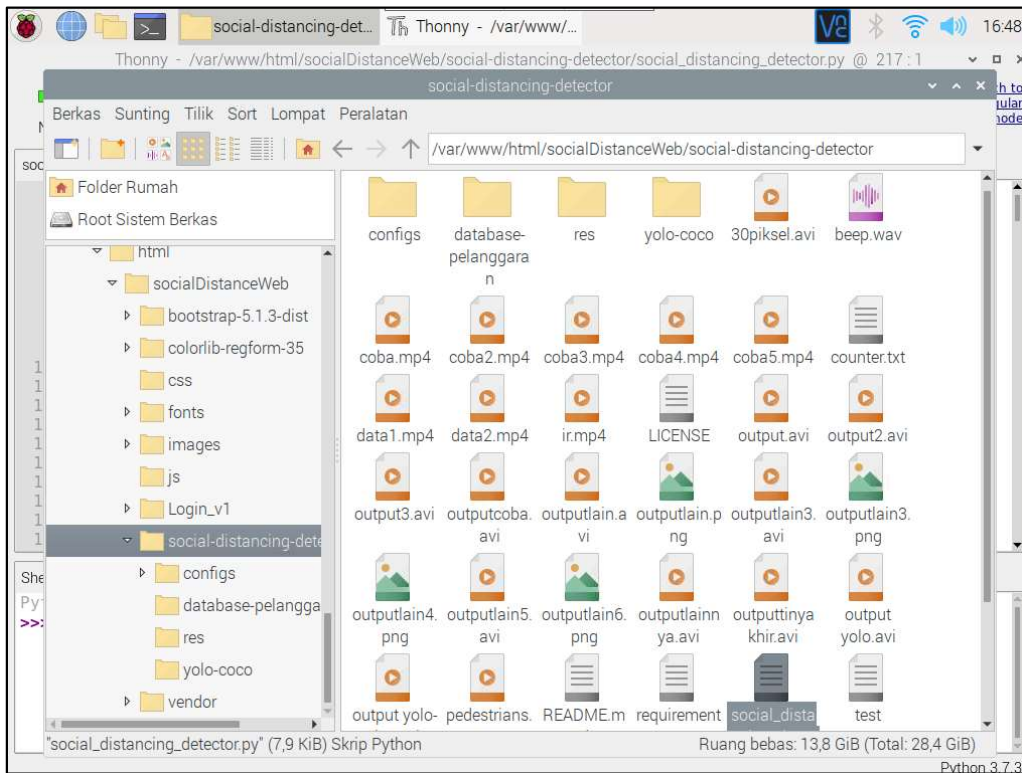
social-distancing-det... Thonny - /var/www/... 16:48

Thonny - /var/www/html/socialDistanceWeb/social-distancing-detector/social_distancing_detector.py @ 217 : 1

social-distancing-detector

Berkas Sunting Tilik Sort Lompat Peralatan

/var/www/html/socialDistanceWeb/social-distancing-detector

Folder Rumah
Root Sistem Berkas
html
socialDistanceWeb
bootstrap-5.1.3-dist
colorlib-regform-35
css
fonts
images
js
Login_v1
social-distancing-dete
configs
database-pelangga
res
yolo-coco
vendor

configs
database-pelanggaran
res
yolo-coco
30piksel.avi
beep.wav
coba.mp4
coba2.mp4
coba3.mp4
coba4.mp4
coba5.mp4
counter.txt
data1.mp4
data2.mp4
ir.mp4
LICENSE
output.avi
output2.avi
output3.avi
outputcoba.avi
outputlain.avi
outputlain.png
outputlain3.avi
outputlain3.png
outputlain4.png
outputlain5.avi
outputlain6.png
outputlainnya.avi
outputtinyakhir.avi
output yolo.avi
output yolo-
pedestrians.
README.m
requirement
social_dista
test

"social_distancing_detector.py" (7,9 KiB) Skrip Python
Ruang bebas: 13,8 GiB (Total: 28,4 GiB)

She
Py
>>:

Python 3.7.3